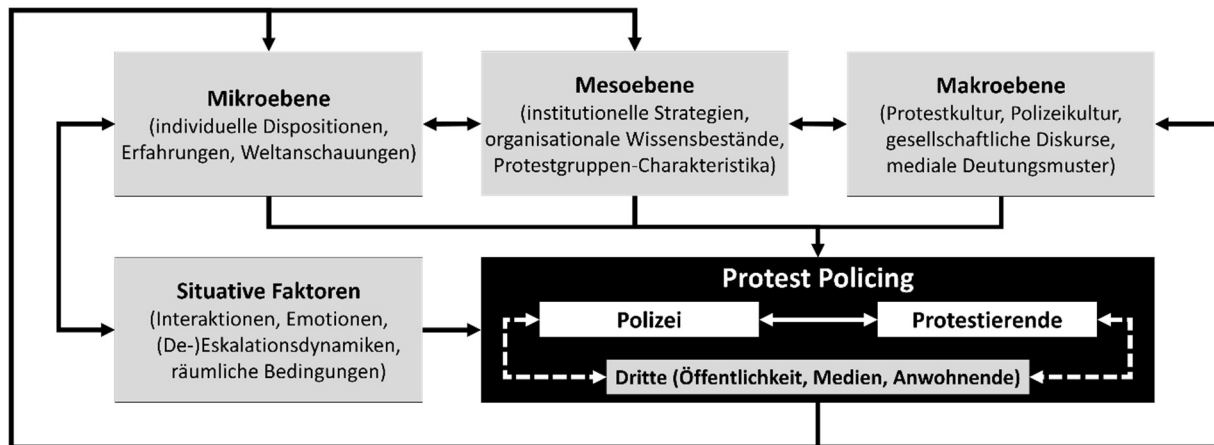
**Mikroebene**
(individuelle Dispositionen, Erfahrungen, Weltanschauungen)

**Mesoebene**
(institutionelle Strategien, organisationale Wissensbestände, Protestgruppen-Charakteristika)

**Makroebene**
(Protestkultur, Polizeikultur, gesellschaftliche Diskurse, mediale Deutungsmuster)

**Situative Faktoren**
(Interaktionen, Emotionen, (De-)Eskalationsdynamiken, räumliche Bedingungen)

**Protest Policing**

Polizei

Protestierende

Dritte (Öffentlichkeit, Medien, Anwohnende)